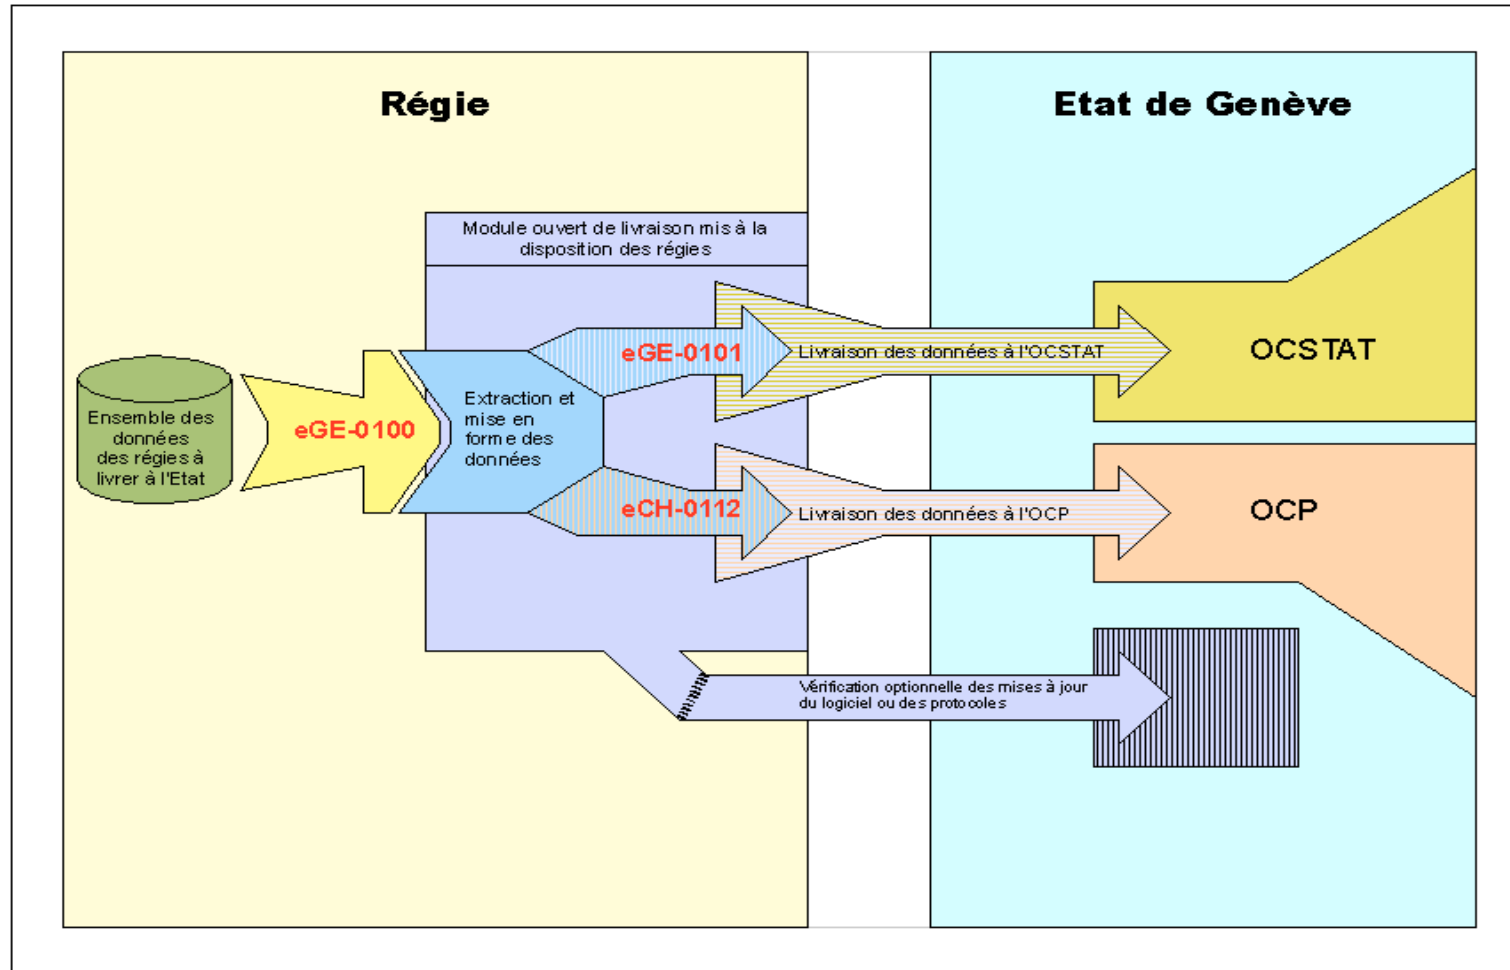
Régie

Etat de Genève

Module ouvert de livraison mis à la disposition des régies

Ensemble des données des régies à livrer à l'Etat

eGE-0100

Extraction et mise en forme des données

eGE-0101

Livraison des données à l'OCSTAT

OCSTAT

eCH-0112

Livraison des données à l'OCP

OCP

Vérification optionnelle des mises à jour du logiciel ou des protocoles